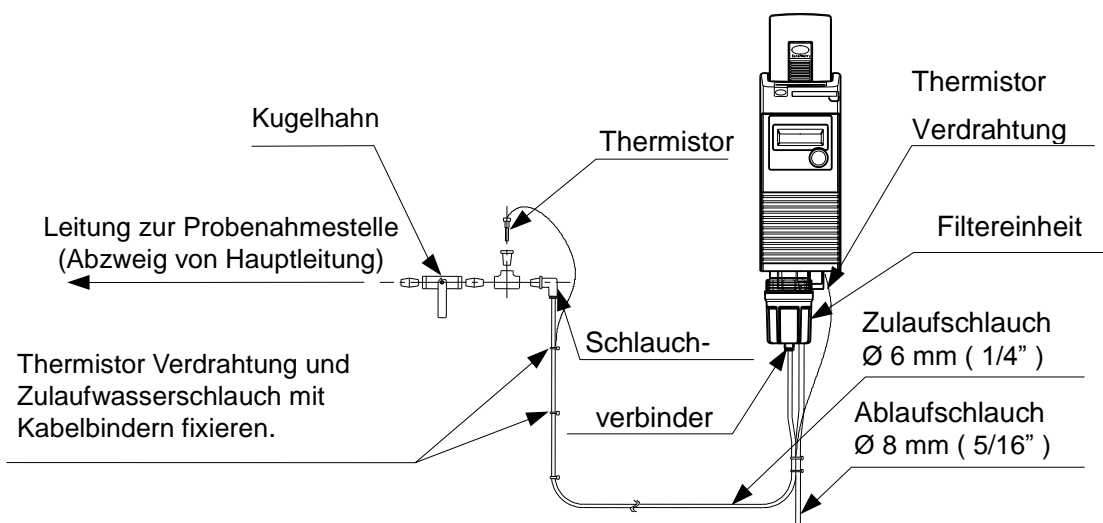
Thermistor

Kugelhahn

Verdrahtung

Thermistor

Leitung zur Probenahmestelle (Abzweig von Hauptleitung)

Filtereinheit

Zulaufschlauch Ø 6 mm ( 1/4" )

Schlauch-

Thermistor Verdrahtung und Zulaufwasserschlauch mit Kabelbindern fixieren.

Ablaufschlauch Ø 8 mm ( 5/16" )

verbinder